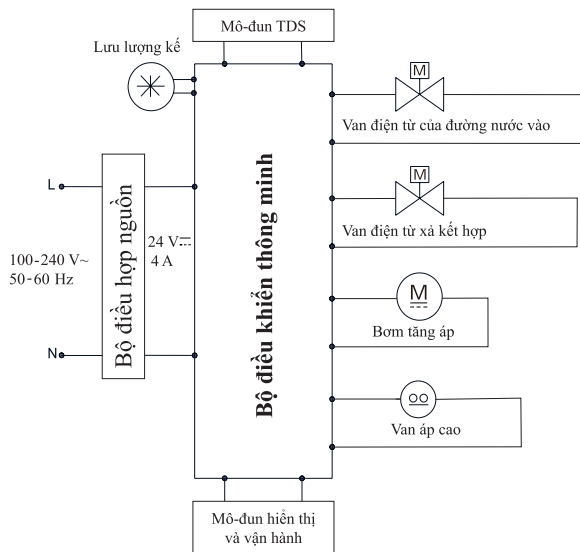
Mô-đun TDS

Lưu lượng kế

Van điện từ của đường nước vào

L

Bộ điều hợp nguồn

Bộ điều khiển thông minh

Van điện từ xả kết hợp

24 V$\overline{\cdots}$
4 A

100-240 V~
50-60 Hz

M

M

M

Bơm tăng áp

N

Van áp cao

Mô-đun hiển thị và vận hành